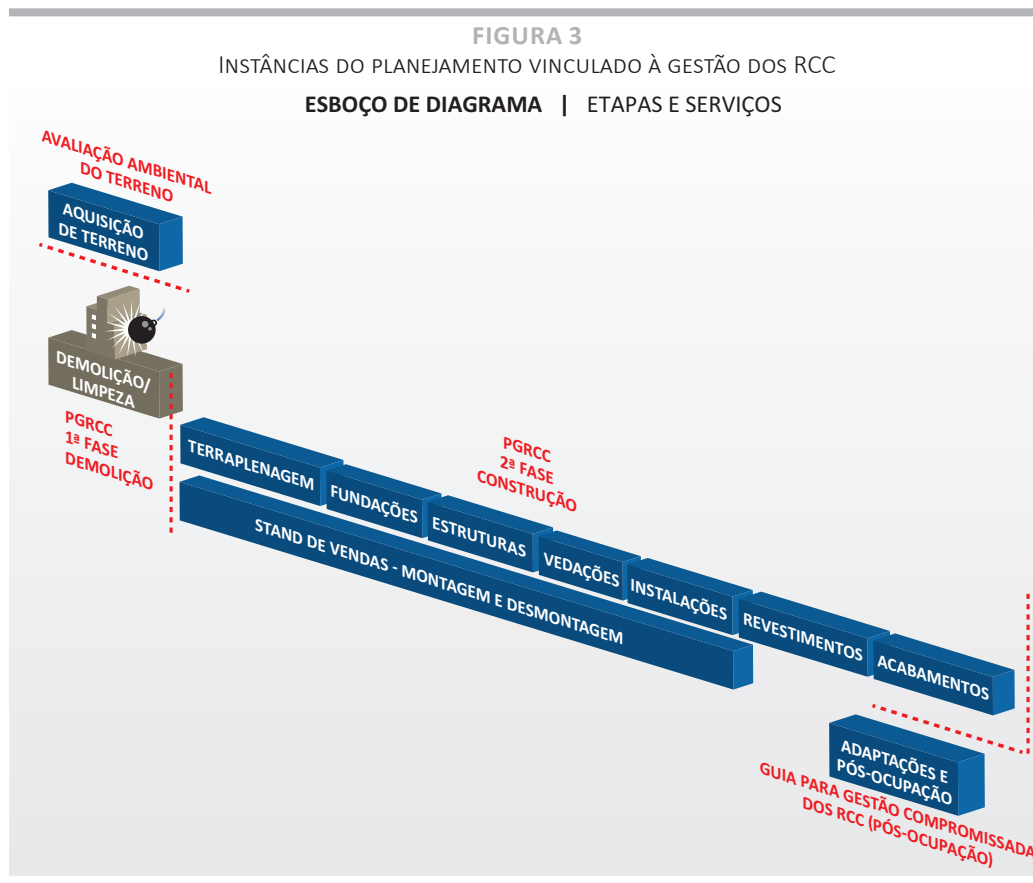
FIGURA 3
Instâncias do planejamento vinculado à gestão dos RCC

ESBOÇO DE DIAGRAMA | ETAPAS E SERVIÇOS

AVALIAÇÃO AMBIENTAL DO TERRENO

AQUISIÇÃO DE TERRENO

DEMOLIÇÃO/ LIMPEZA

PGRCC 1ª FASE DEMOLIÇÃO

TERRAPLENAGEM

FUNDAÇÕES

ESTRUTURAS

VEDAÇÕES

INSTALAÇÕES

REVESTIMENTOS

ACABAMENTOS

PGRCC 2ª FASE CONSTRUÇÃO

STAND DE VENDAS - MONTAGEM E DESMONTAGEM

ADAPTAÇÕES E PÓS-OCUPAÇÃO

GUIA PARA GESTÃO COMPROMISSADA DOS RCC (PÓS-OCUPAÇÃO)